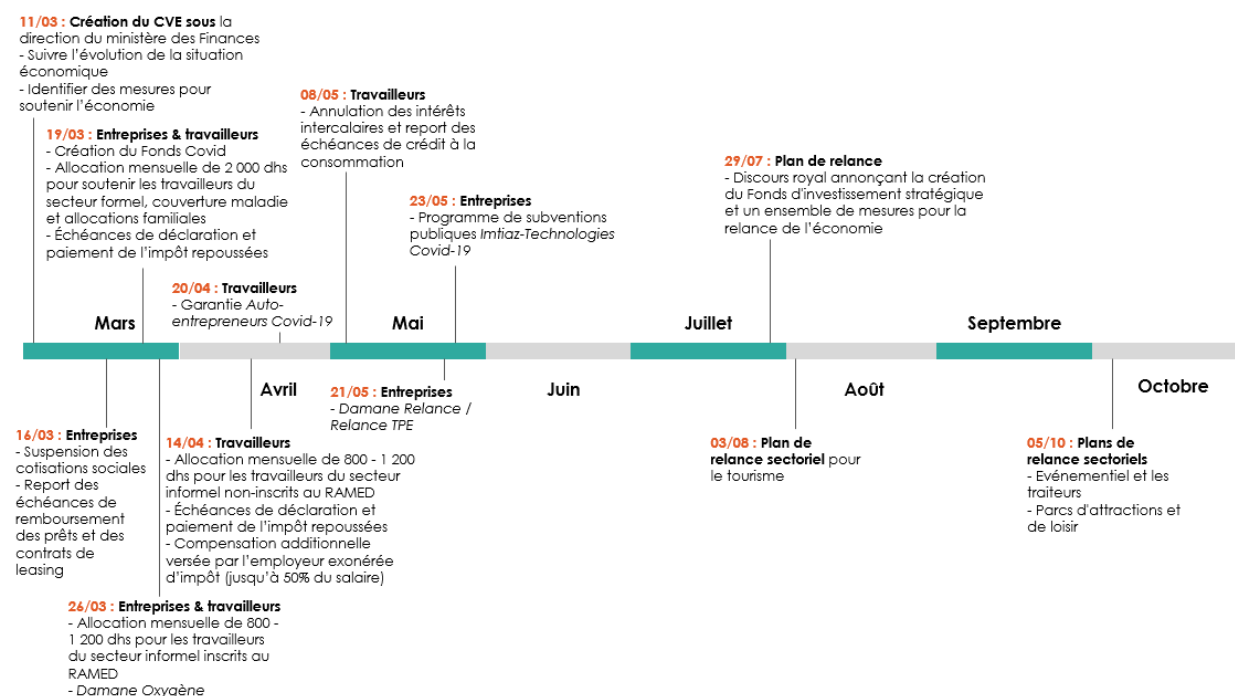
11/03 : Création du CVE sous la direction du ministère des Finances
- Suivre l'évolution de la situation économique
- Identifier des mesures pour soutenir l'économie

19/03 : Entreprises & travailleurs
- Création du Fonds Covid
- Allocation mensuelle de 2 000 dhs pour soutenir les travailleurs du secteur formel, couverture maladie et allocations familiales
- Échéances de déclaration et paiement de l'impôt repoussées

08/05 : Travailleurs
- Annulation des intérêts intercalaires et report des échéances de crédit à la consommation

23/05 : Entreprises
- Programme de subventions publiques *Imtiaz-Technologies Covid-19*

29/07 : Plan de relance
- Discours royal annonçant la création du Fonds d'investissement stratégique et un ensemble de mesures pour la relance de l'économie

20/04 : Travailleurs
- Garantie *Auto-entrepreneurs Covid-19*

Mars

Mai

Juillet

Septembre

Avril

Juin

Août

Octobre

21/05 : Entreprises
- *Damane Relance / Relance TPE*

16/03 : Entreprises
- Suspension des cotisations sociales
- Report des échéances de remboursement des prêts et des contrats de leasing

14/04 : Travailleurs
- Allocation mensuelle de 800 - 1 200 dhs pour les travailleurs du secteur informel non-inscrits au RAMED
- Échéances de déclaration et paiement de l'impôt repoussées
- Compensation additionnelle versée par l'employeur exonérée d'impôt (jusqu'à 50% du salaire)

03/08 : Plan de relance sectoriel pour le tourisme

05/10 : Plans de relance sectoriels
- Evénementiel et les traiteurs
- Parcs d'attractions et de loisir

26/03 : Entreprises & travailleurs
- Allocation mensuelle de 800 - 1 200 dhs pour les travailleurs du secteur informel inscrits au RAMED
- *Damane Oxygène*